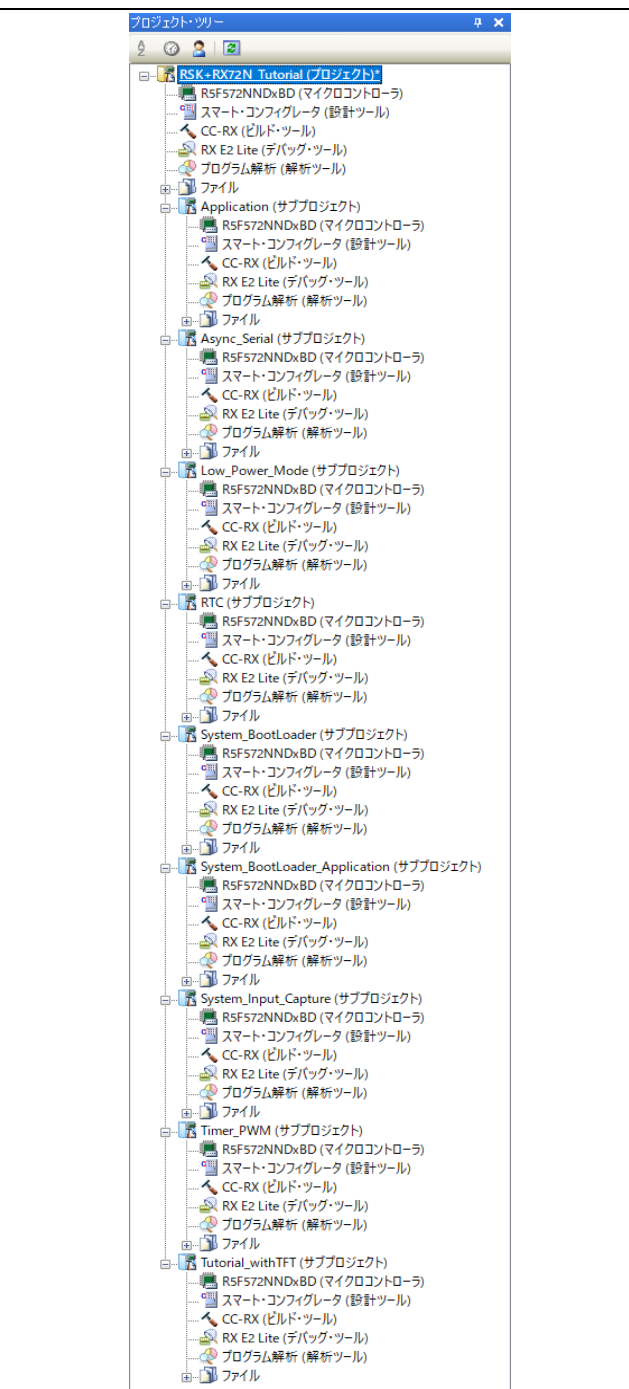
プロジェクト・ツリー

RSK+RX72N_Tutorial (プロジェクト)*
R5F572NNDxBD (マイクロコントローラ)
スマート・コンフィグレータ (設計ツール)
CC-RX (ビルド・ツール)
RX E2 Lite (デバッグ・ツール)
プログラム解析 (解析ツール)
ファイル
Application (サブプロジェクト)
R5F572NNDxBD (マイクロコントローラ)
スマート・コンフィグレータ (設計ツール)
CC-RX (ビルド・ツール)
RX E2 Lite (デバッグ・ツール)
プログラム解析 (解析ツール)
ファイル
Async_Serial (サブプロジェクト)
R5F572NNDxBD (マイクロコントローラ)
スマート・コンフィグレータ (設計ツール)
CC-RX (ビルド・ツール)
RX E2 Lite (デバッグ・ツール)
プログラム解析 (解析ツール)
ファイル
Low_Power_Mode (サブプロジェクト)
R5F572NNDxBD (マイクロコントローラ)
スマート・コンフィグレータ (設計ツール)
CC-RX (ビルド・ツール)
RX E2 Lite (デバッグ・ツール)
プログラム解析 (解析ツール)
ファイル
RTC (サブプロジェクト)
R5F572NNDxBD (マイクロコントローラ)
スマート・コンフィグレータ (設計ツール)
CC-RX (ビルド・ツール)
RX E2 Lite (デバッグ・ツール)
プログラム解析 (解析ツール)
ファイル
System_BootLoader (サブプロジェクト)
R5F572NNDxBD (マイクロコントローラ)
スマート・コンフィグレータ (設計ツール)
CC-RX (ビルド・ツール)
RX E2 Lite (デバッグ・ツール)
プログラム解析 (解析ツール)
ファイル
System_BootLoader_Application (サブプロジェクト)
R5F572NNDxBD (マイクロコントローラ)
スマート・コンフィグレータ (設計ツール)
CC-RX (ビルド・ツール)
RX E2 Lite (デバッグ・ツール)
プログラム解析 (解析ツール)
ファイル
System_Input_Capture (サブプロジェクト)
R5F572NNDxBD (マイクロコントローラ)
スマート・コンフィグレータ (設計ツール)
CC-RX (ビルド・ツール)
RX E2 Lite (デバッグ・ツール)
プログラム解析 (解析ツール)
ファイル
Timer_PWM (サブプロジェクト)
R5F572NNDxBD (マイクロコントローラ)
スマート・コンフィグレータ (設計ツール)
CC-RX (ビルド・ツール)
RX E2 Lite (デバッグ・ツール)
プログラム解析 (解析ツール)
ファイル
Tutorial_withTFT (サブプロジェクト)
R5F572NNDxBD (マイクロコントローラ)
スマート・コンフィグレータ (設計ツール)
CC-RX (ビルド・ツール)
RX E2 Lite (デバッグ・ツール)
プログラム解析 (解析ツール)
ファイル